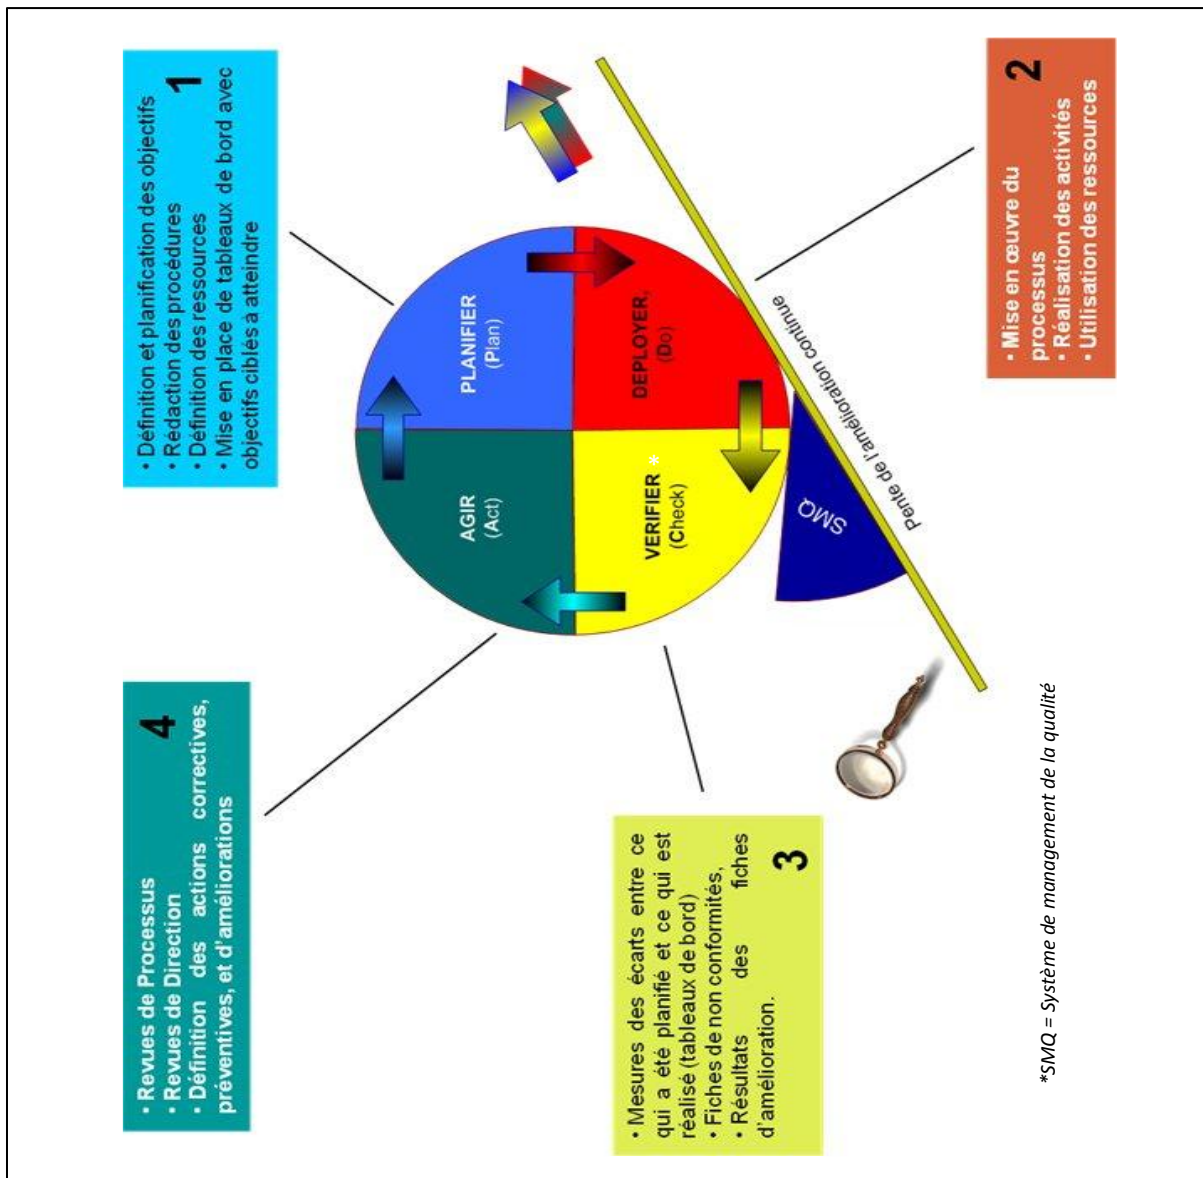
1
• Définition et planification des objectifs
• Rédaction des procédures
• Définition des ressources
• Mise en place de tableaux de bord avec objectifs cibles à atteindre

2
• Mise en œuvre du processus
• Réalisation des activités
• Utilisation des ressources

PLANIFIER
(Plan)

DEPLOYER
(Do)

VERIFIER *
(Check)

AGIR
(Act)

SMQ

Pente de l'amélioration continue

3
• Mesures des écarts entre ce qui a été planifié et ce qui est réalisé (tableaux de bord)
• Fiches de non conformités,
• Résultats des fiches d'amélioration.

4
• Revues de Processus
• Revues de Direction
• Définition des actions correctives, préventives, et d'améliorations

*SMQ = Système de management de la qualité